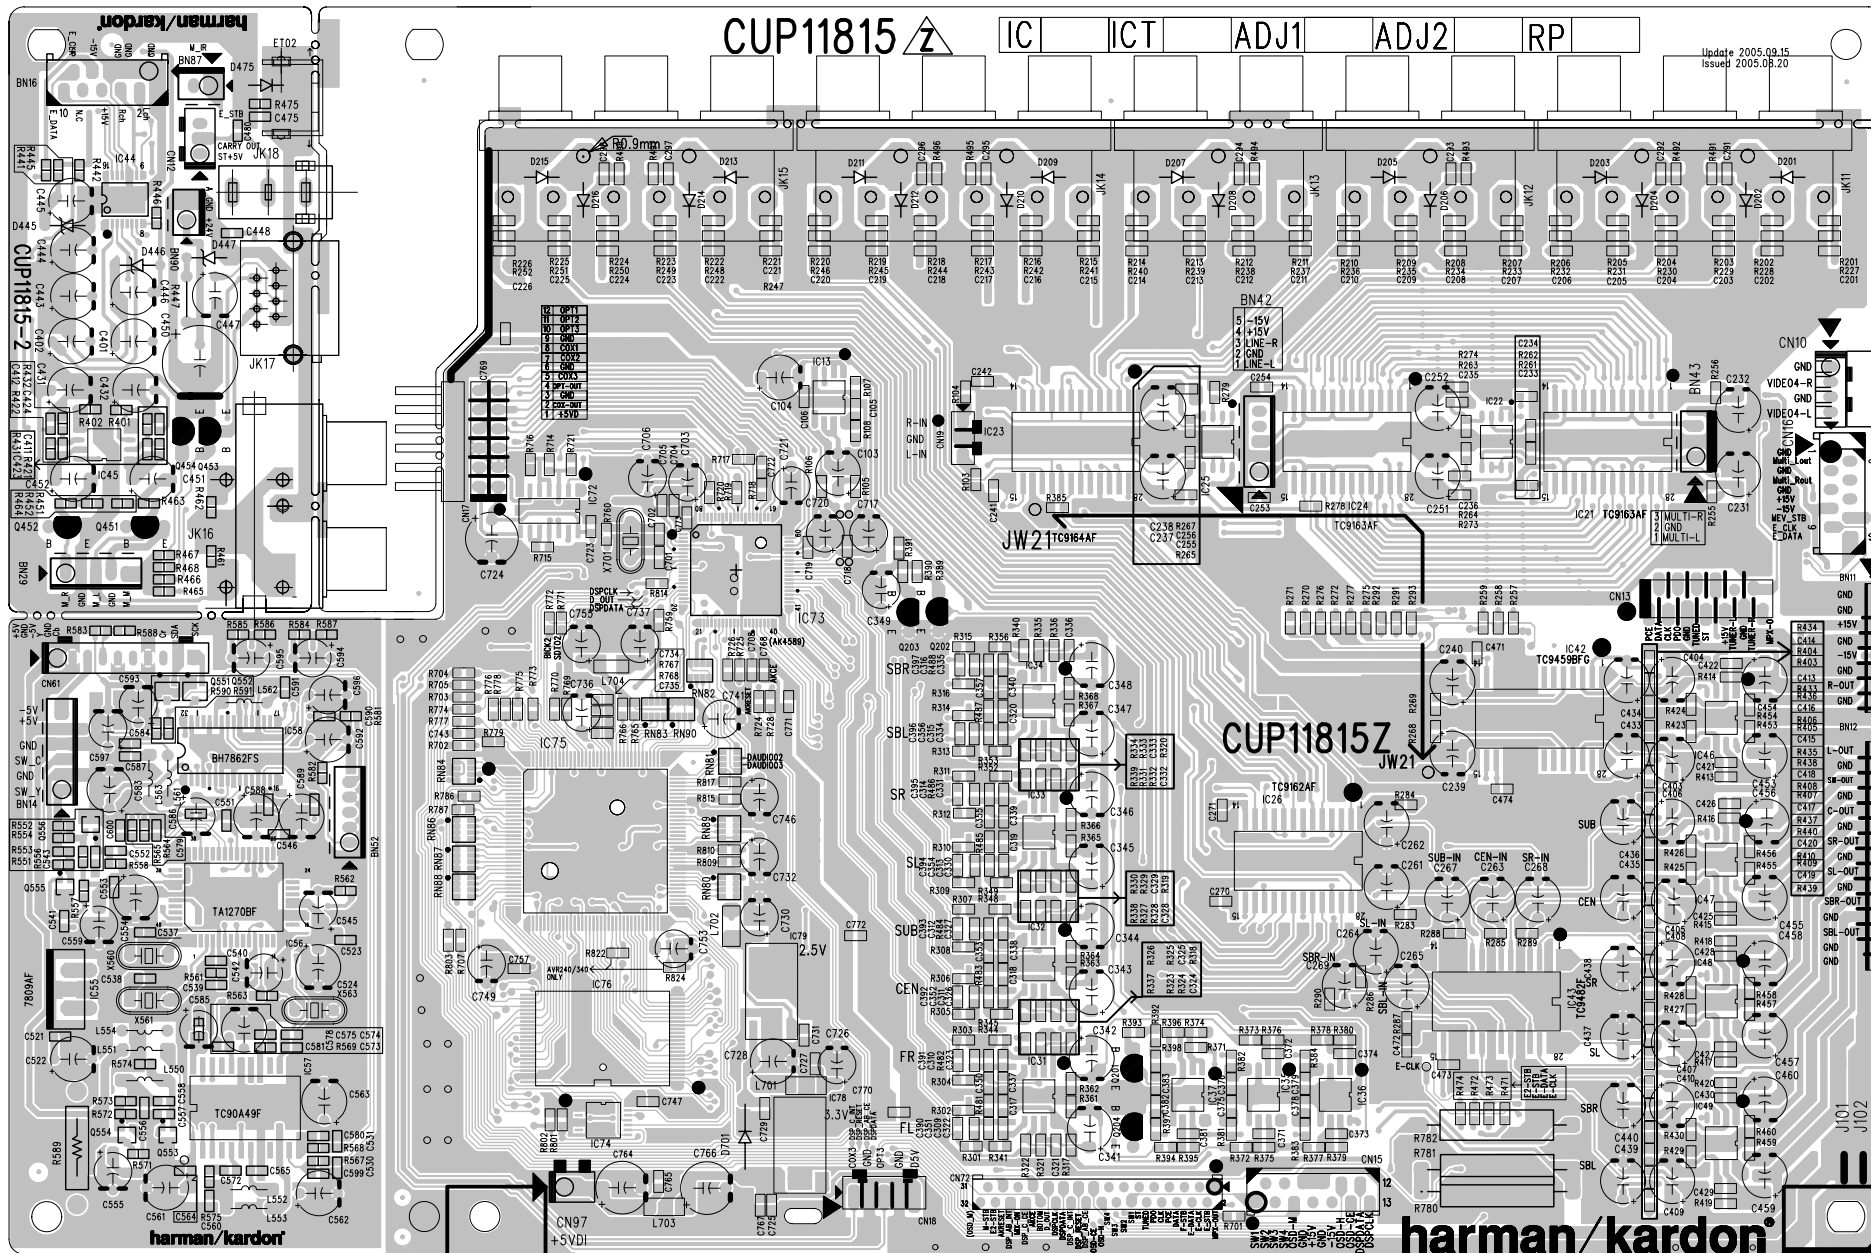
CUP11815 Z

| IC | ICT | ADJ1 | ADJ2 | RP |
|---|---|---|---|---|

Update 2005.09.15
Issued 2005.08.20

harman/kardon

CUP11815-2

BN16
BN87
D475
ET02
R475
C475
IC44
JK18
CARRY OUT
ST+5V
C448
D445
D446
D447
C447
JK17
C450
C446
C401
C402
C432
C431
R402
R401
IC45
C451
Q454
Q453
Q452
Q451
JK16
R467
R468
R466
R465
BN29

CN61
BH7862FS
IC58
BN14
BN52
TA1270BF
IC55
7809AF
TC90A49F
R589
harman/kardon

JK15
JK14
JK13
JK12
JK11
D215
D213
D211
D209
D207
D205
D203
D201

12 OPT1
11 OPT2
10 OPT3
9 GND
8 COX1
7 COX2
6 GND
5 COX3
4 OPT-OUT
3 GND
2 COX-OUT
1 +5VD

BN42
5 -15V
4 +15V
3 LINE-R
2 GND
1 LINE-L

CN10
GND
VIDEO4-R
GND
VIDEO4-L

BN43
CN16

R-IN
GND
L-IN
CN19
IC23
IC25
JW21 TC9164AF
TC9163AF
IC21 TC9163AF
3 MULTI-R
2 GND
1 MULTI-L

IC13
C769
IC72
IC73 (AK4589)
X701
IC75
IC76
AVR240/340 ONLY
2.5V
3.3V
IC74
D701
CN97
+5VDI
CN18
CN72

SBR
SBL
SR
SL
SUB
CEN
FR
FL
IC34
IC33
IC32
IC31
IC35
IC36

CUP11815Z
JW21
TC9162AF
IC26
SUB-IN
CEN-IN
SR-IN
SBL-IN
SBR-IN
SL-IN
E-CLK
CN13
IC42 TC9459BFG
TC9462F
IC43
CN15

GND
GND
+15V
GND
-15V
GND
R-OUT
GND
L-OUT
GND
SW-OUT
GND
C-OUT
GND
SR-OUT
GND
SL-OUT
GND
SBR-OUT
GND
SBL-OUT
GND
GND
BN11
BN12
J101
J102

harman/kardon